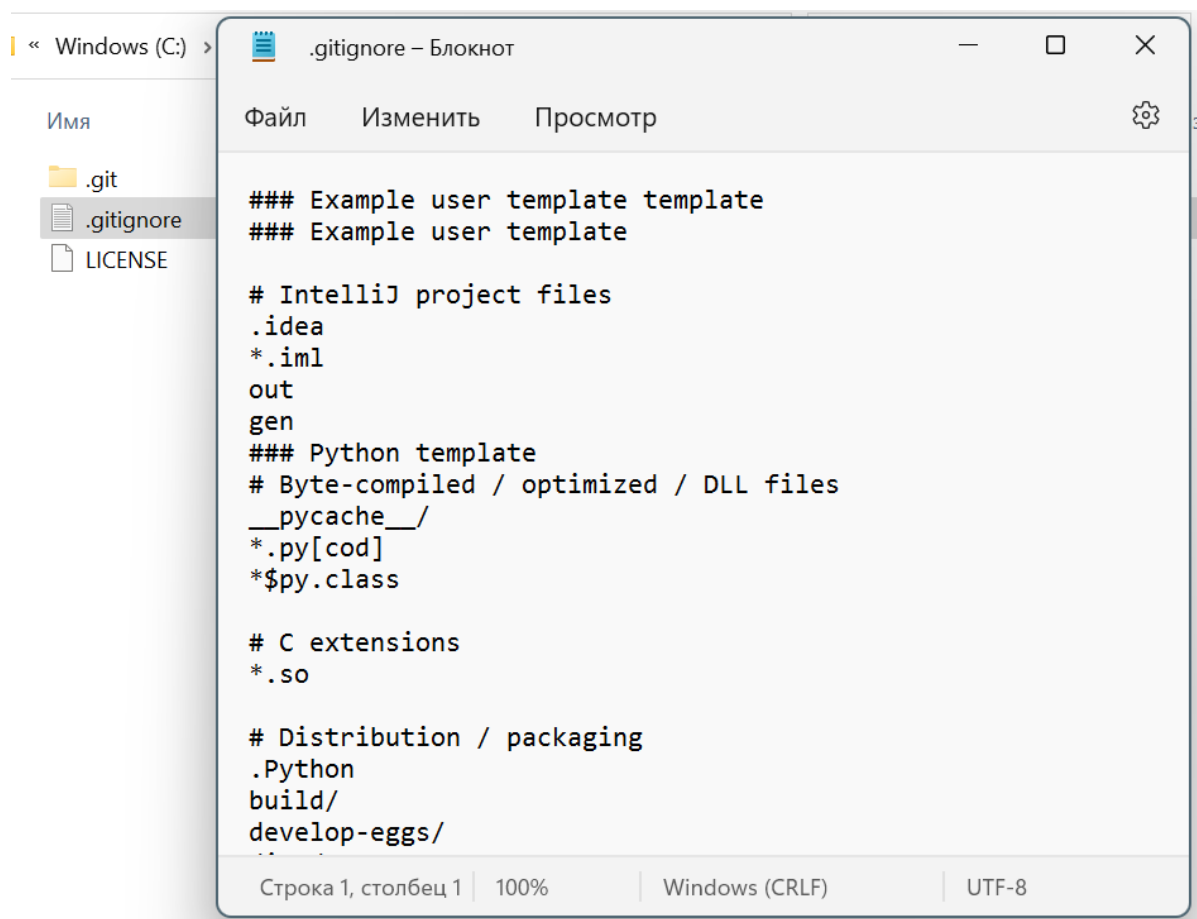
« Windows (C:) ›

Имя

.git
.gitignore
LICENSE

.gitignore – Блокнот

Файл Изменить Просмотр

### Example user template template
### Example user template

# IntelliJ project files
.idea
*.iml
out
gen
### Python template
# Byte-compiled / optimized / DLL files
__pycache__/
*.py[cod]
*$py.class

# C extensions
*.so

# Distribution / packaging
.Python
build/
develop-eggs/
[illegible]

Строка 1, столбец 1 | 100% | Windows (CRLF) | UTF-8